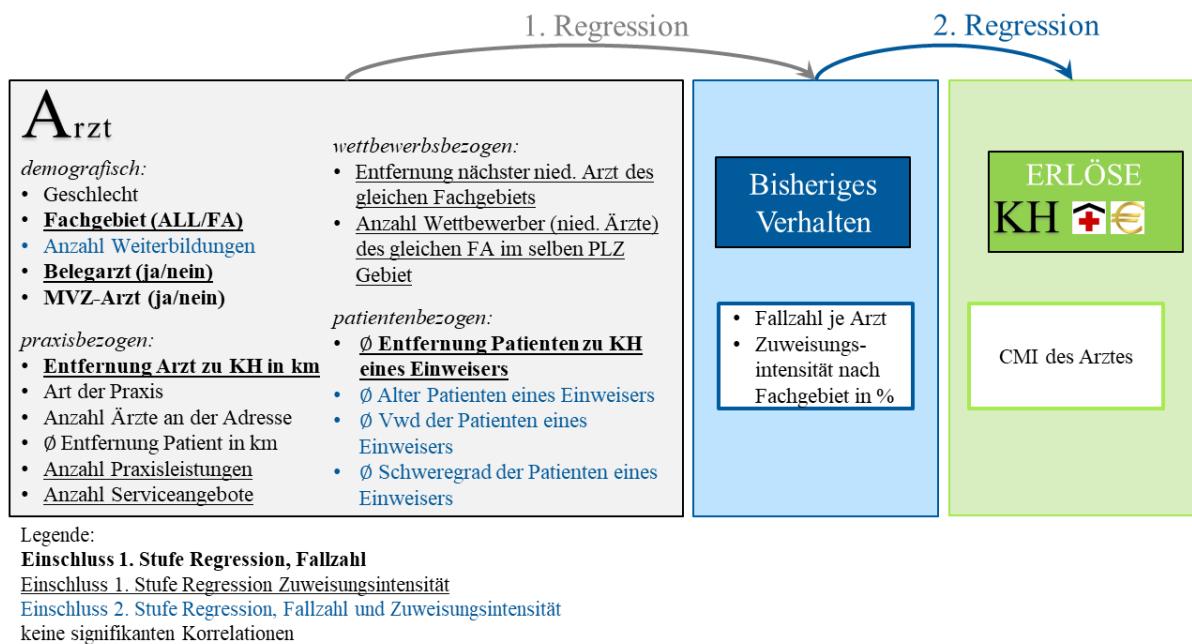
1. Regression

2. Regression

Arzt

demografisch:
• Geschlecht
• Fachgebiet (ALL/FA)
• Anzahl Weiterbildungen
• Belegarzt (ja/nein)
• MVZ-Arzt (ja/nein)

praxisbezogen:
• Entfernung Arzt zu KH in km
• Art der Praxis
• Anzahl Ärzte an der Adresse
• Ø Entfernung Patient in km
• Anzahl Praxisleistungen
• Anzahl Serviceangebote

wettbewerbsbezogen:
• Entfernung nächster nied. Arzt des gleichen Fachgebiets
• Anzahl Wettbewerber (nied. Ärzte) des gleichen FA im selben PLZ Gebiet

patientenbezogen:
• Ø Entfernung Patienten zu KH eines Einweisers
• Ø Alter Patienten eines Einweisers
• Ø Vwd der Patienten eines Einweisers
• Ø Schweregrad der Patienten eines Einweisers

Bisheriges Verhalten

• Fallzahl je Arzt
• Zuweisungs-intensität nach Fachgebiet in %

ERLÖSE
KH

CMI des Arztes

Legende:
Einschluss 1. Stufe Regression, Fallzahl
Einschluss 1. Stufe Regression Zuweisungsintensität
Einschluss 2. Stufe Regression, Fallzahl und Zuweisungsintensität
keine signifikanten Korrelationen